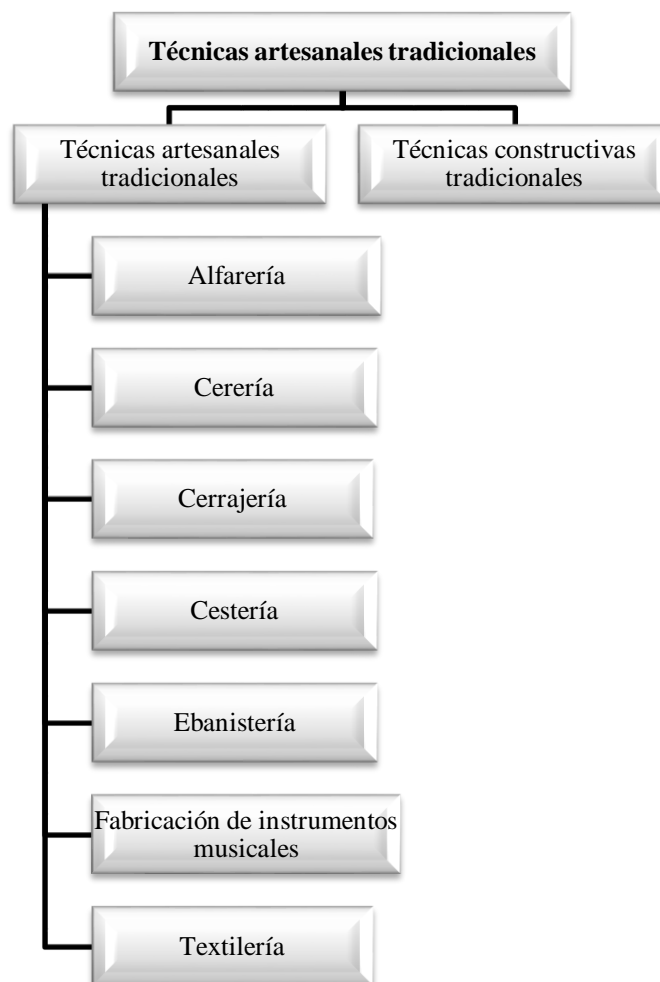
Técnicas artesanales tradicionales

Técnicas artesanales tradicionales

Técnicas constructivas tradicionales

Alfarería

Cerería

Cerrajería

Cestería

Ebanistería

Fabricación de instrumentos musicales

Textilería